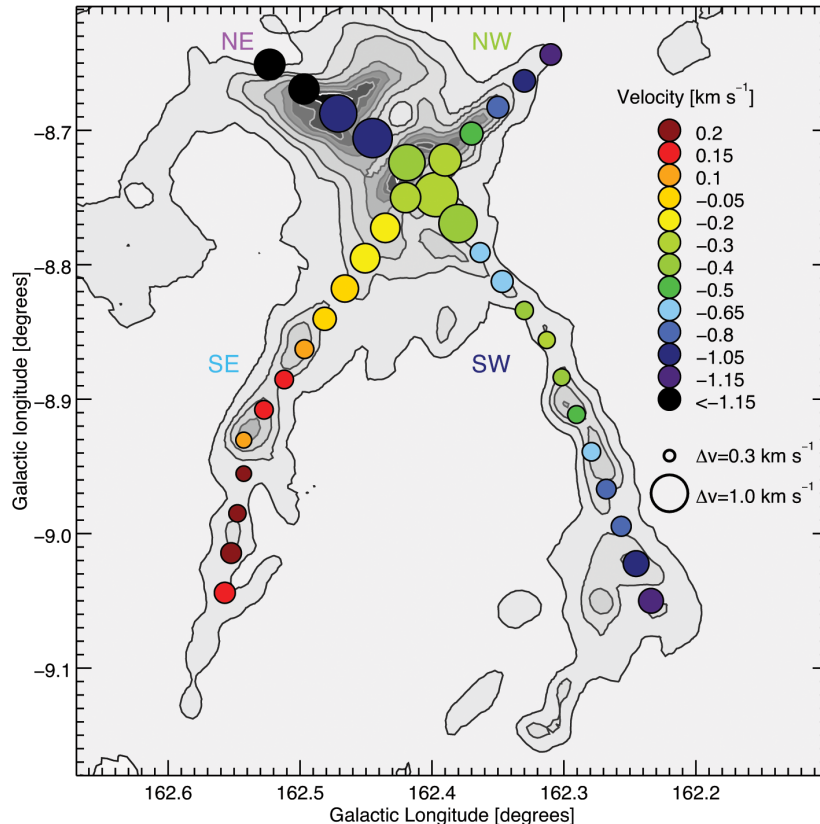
NE

NW

Velocity [km s$^{-1}$]

0.2

0.15

0.1

−0.05

−0.2

−0.3

−0.4

−0.5

−0.65

−0.8

−1.05

−1.15

<−1.15

SE

SW

Δv=0.3 km s$^{-1}$

Δv=1.0 km s$^{-1}$

−8.7

−8.8

−8.9

−9.0

−9.1

Galactic longitude [degrees]

162.6

162.5

162.4

162.3

162.2

Galactic Longitude [degrees]